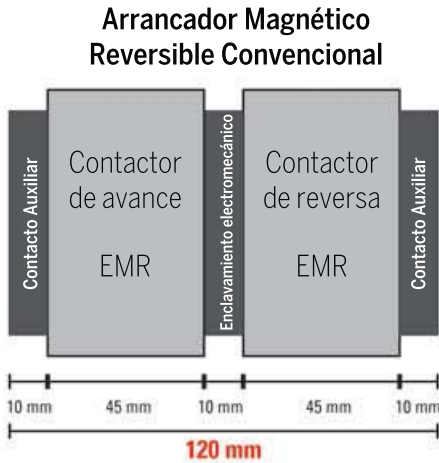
Arrancador Magnético
Reversible Convencional

Contacto Auxiliar

Contactor de avance

EMR

Enclavamiento electromecánico

Contactor de reversa

EMR

Contacto Auxiliar

10 mm
45 mm
10 mm
45 mm
10 mm

120 mm